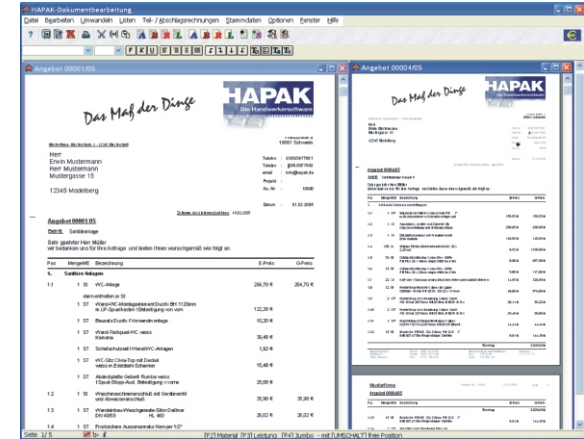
HAPAK-Dokumentenbearbeitung

Datei Bearbeiten Umwandeln Listen Teil-/Abschlagsrechnungen Stammdaten Optionen Fenster Hilfe

F X U J S

Angebot 00001/05

Das Maß der Dinge

HAPAK
Die Handwerkersoftware

13061 Schwerin

Musterfirma, Musterstr. 1, 12345 Musterstadt

Herr
Erwin Mustermann
Herr Mustermann
Mustergasse 15

12345 Modelberg

Telefon : 0385/5977661
Telefax : 0385/5977660
email : info@hapak.de
Projekt :
Ku.-Nr. : 10000

Datum : 01.02.2005

Angebot 00001/05

Betrifft: Sanitäranlage

Sehr geehrter Herr Müller
wir bedanken uns für Ihre Anfrage und bieten Ihnen wunschgemäß wie folgt an:

| Pos. | MengeME | Bezeichnung | E-Preis | G-Preis |
|---|---|---|---|---|
| 1. | | Sanitäre Anlagen | | |
| 1.1 | 1 St | WC-Anlage | 264,70 € | 264,70 € |
| | | darin enthalten je St | | |
| | 1 ST | Wand-WC-Montageelement Duofix BH 112mm m.UP-Spülkasten f.Betätigung von vorn | 122,30 € | |
| | 1 ST | Besuche Duofix f Fremdmontage | 10,30 € | |
| | 1 ST | Wand-Tiefspül-WC weiss Keramik | 39,40 € | |
| | 1 ST | Schallschutzset f.Wand-WC-Anlagen | 1,50 € | |
| | 1 ST | WC-Sitz Clivia-Top mit Deckel weiss m.Edelstahl-Scharnier | 15,40 € | |
| | 1 ST | Abdeckplatte Geberit Rundus weiss f.Spül-Stopp-Aut. Betätigung v.vorne | 25,00 € | |
| 1.2 | 1 ST | Waschtischarmaturschutz mit Gardinenteil und Abwasseranschluß | 35,90 € | 35,90 € |
| 1.3 | 1 ST | Wandeinbau-Waschtisch-Siton Dallmer DN 40/50 HL 400 | 26,02 € | 26,02 € |
| | 1 ST | Profildichtes Aussenmodul Nemper 1/2" | | |

Angebot 00004/05

Das Maß der Dinge

HAPAK

Angebot 00004/05

Musterfirma

Angebot 00004/05

Seite 1/ 5

[F2] Material [F3] Leistung [F4] Sumbo - mit [UMSCHALT] freie Position